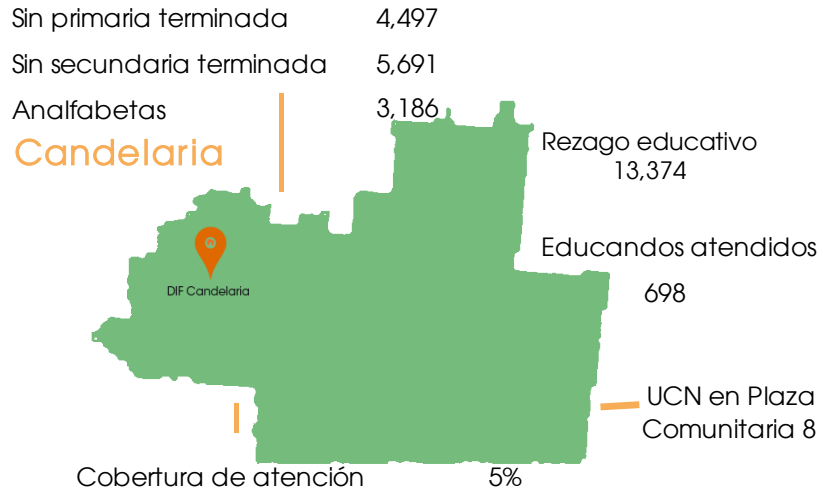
Sin primaria terminada 4,497

Sin secundaria terminada 5,691

Analfabetas 3,186

Candelaria

Rezago educativo 13,374

DIF Candelaria

Educandos atendidos

698

UCN en Plaza Comunitaria 8

Cobertura de atención 5%